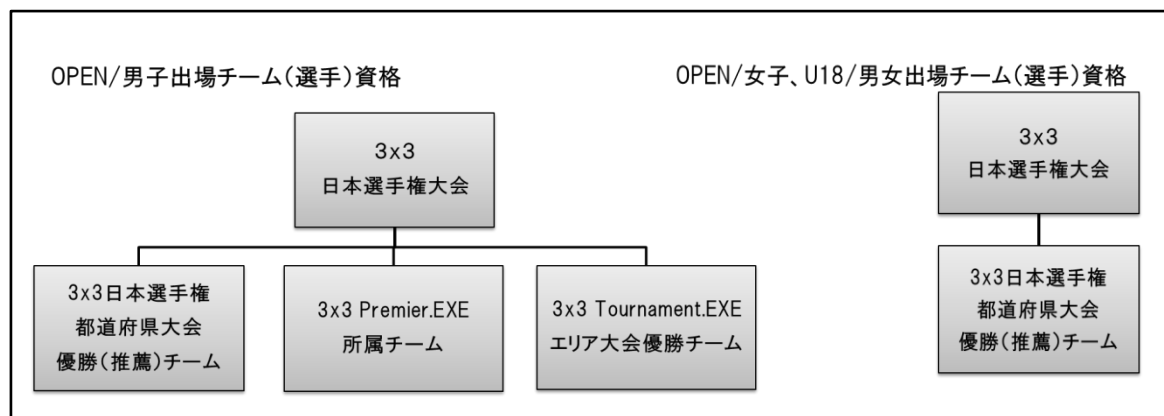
OPEN/男子出場チーム(選手)資格

3x3
日本選手権大会

3x3日本選手権
都道府県大会
優勝(推薦)チーム

3x3 Premier.EXE
所属チーム

3x3 Tournament.EXE
エリア大会優勝チーム

OPEN/女子、U18/男女出場チーム(選手)資格

3x3
日本選手権大会

3x3日本選手権
都道府県大会
優勝(推薦)チーム